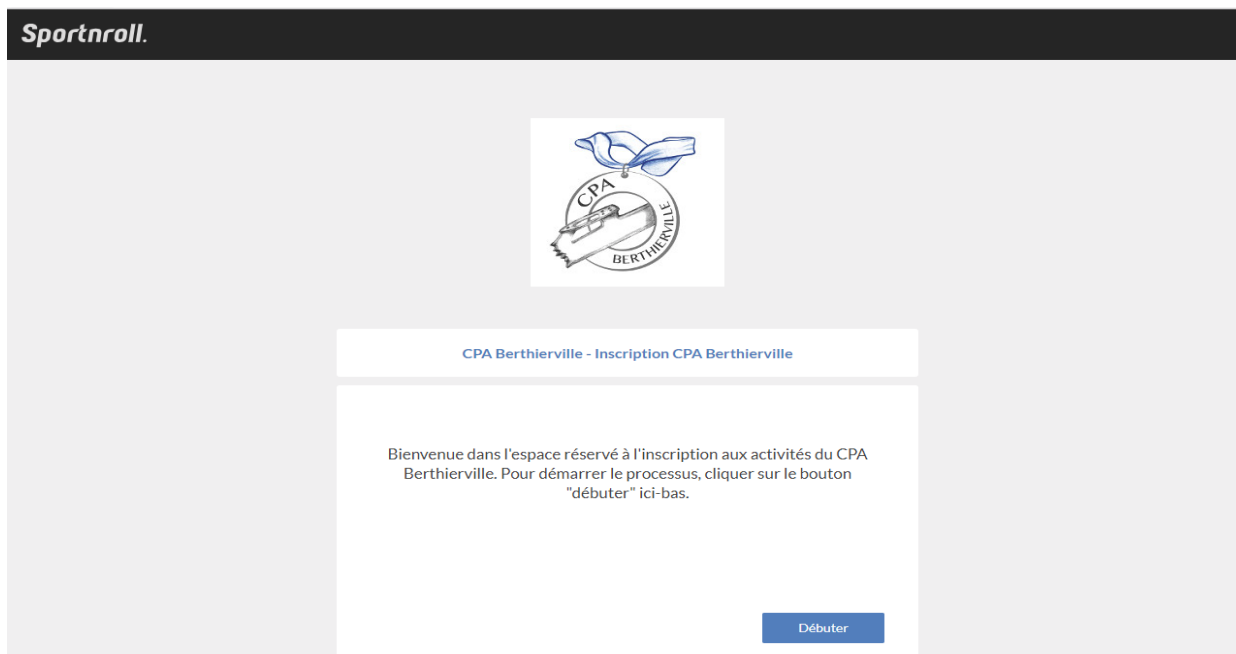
Sportnroll.

CPA

BERTHIERVILLE

CPA Berthierville - Inscription CPA Berthierville

Bienvenue dans l'espace réservé à l'inscription aux activités du CPA Berthierville. Pour démarrer le processus, cliquer sur le bouton "débuter" ici-bas.

Débuter